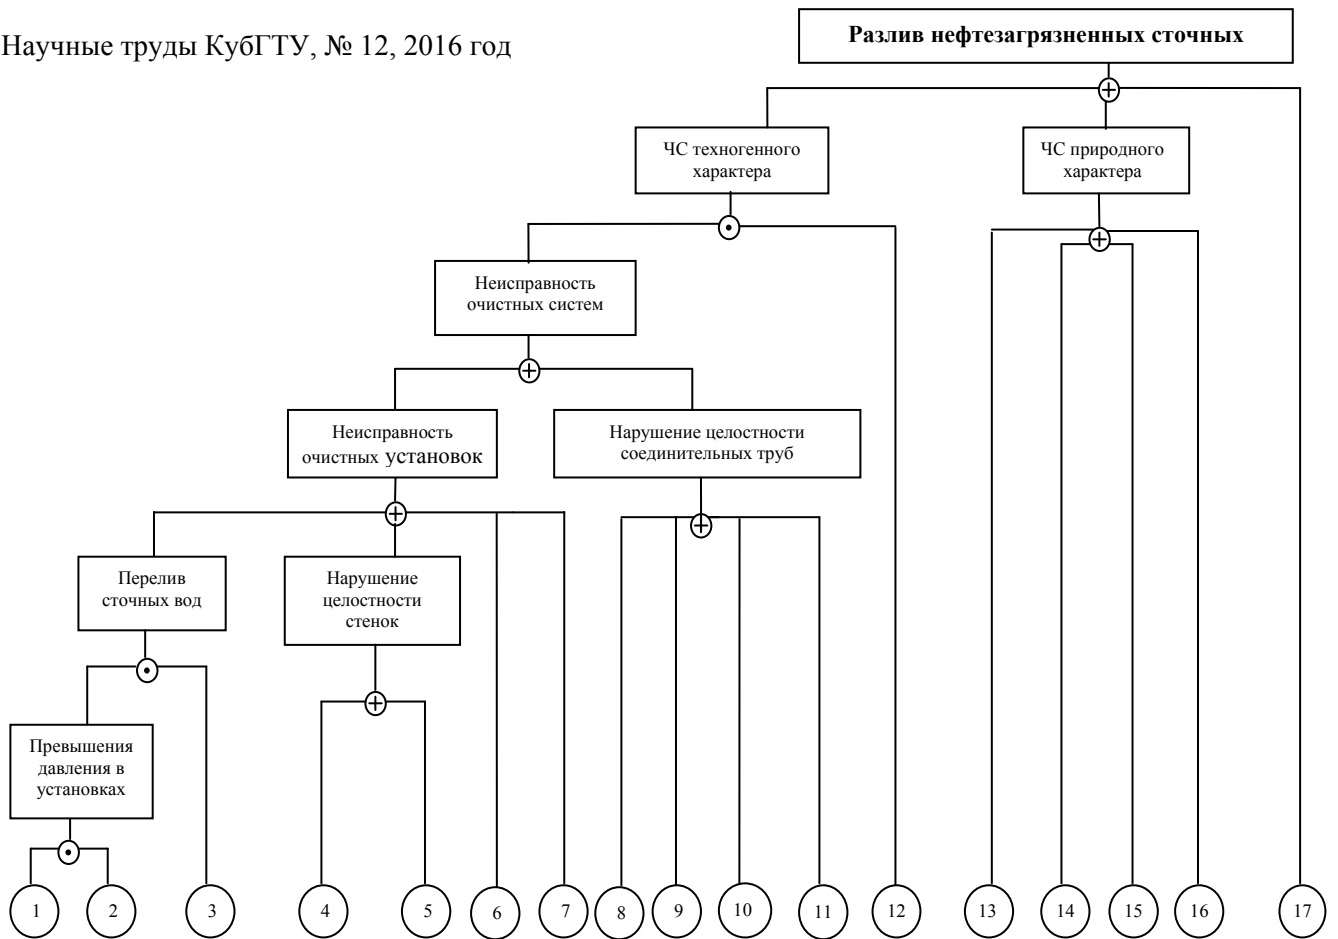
Научные труды КубГТУ, № 12, 2016 год

Разлив нефтезагрязненных сточных

ЧС техногенного характера

ЧС природного характера

Неисправность очистных систем

Неисправность очистных установок

Нарушение целостности соединительных труб

Перелив сточных вод

Нарушение целостности стенок

Превышения давления в установках

1 2 3 4 5 6 7 8 9 10 11 12 13 14 15 16 17